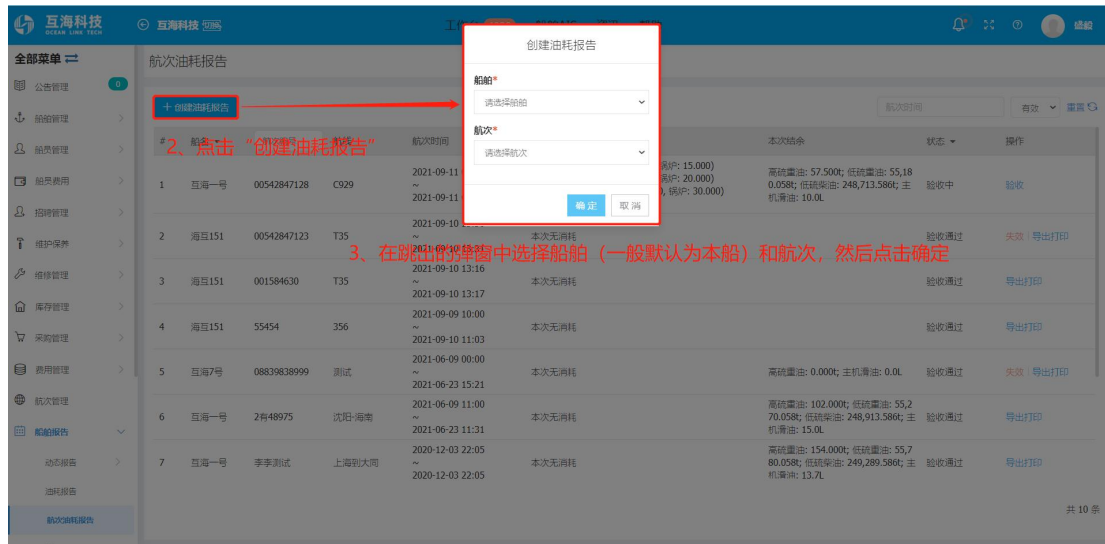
互海科技 OCEAN LINK TECH

互海科技 切换

工作台 船舶 | 管理 帮助

晓毅

全部菜单

公告管理 0

船舶管理

船员管理

船员费用

招聘管理

维护保养

维修管理

库存管理

采购管理

费用管理

航次管理

船舶报告

动态报告

油耗报告

航次油耗报告

航次油耗报告

+ 创建油耗报告

2、点击“创建油耗报告”

航次时间

有效

重置

创建油耗报告

船舶*

请选择船舶

航次*

请选择航次

确定 取消

3、在跳出的弹窗中选择船舶（一般默认为本船）和航次，然后点击确定

| # | 船舶 | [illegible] | 航次 | 航次时间 | | 本次结余 | 状态 | 操作 |
|---|---|---|---|---|---|---|---|---|
| 1 | 互海一号 | 00542847128 | C929 | 2021-09-11 ~ 2021-09-11 | 锅炉: 15.000) 锅炉: 20.000) ), 锅炉: 30.000) | 高硫重油: 57.500t; 低硫重油: 55,180.058t; 低硫柴油: 248,713.586t; 主机滑油: 10.0L | 验收中 | 验收 |
| 2 | 海互151 | 00542847123 | T35 | 2021-09-10 ~ 2021-09-10 | 本次无消耗 | | 验收通过 | 失效 \| 导出打印 |
| 3 | 海互151 | 001584630 | T35 | 2021-09-10 13:16 ~ 2021-09-10 13:17 | 本次无消耗 | | 验收通过 | 导出打印 |
| 4 | 海互151 | 55454 | 356 | 2021-09-09 10:00 ~ 2021-09-10 11:03 | 本次无消耗 | | 验收通过 | 导出打印 |
| 5 | 互海7号 | 08839838999 | 测试 | 2021-06-09 00:00 ~ 2021-06-23 15:21 | 本次无消耗 | 高硫重油: 0.000t; 主机滑油: 0.0L | 验收通过 | 失效 \| 导出打印 |
| 6 | 互海一号 | 2有48975 | 沈阳-海南 | 2021-06-09 11:00 ~ 2021-06-23 11:31 | 本次无消耗 | 高硫重油: 102.000t; 低硫重油: 55,270.058t; 低硫柴油: 248,913.586t; 主机滑油: 15.0L | 验收通过 | 导出打印 |
| 7 | 互海一号 | 李李测试 | 上海到大同 | 2020-12-03 22:05 ~ 2020-12-03 22:05 | 本次无消耗 | 高硫重油: 154.000t; 低硫重油: 55,780.058t; 低硫柴油: 249,289.586t; 主机滑油: 13.7L | 验收通过 | 导出打印 |

共 10 条